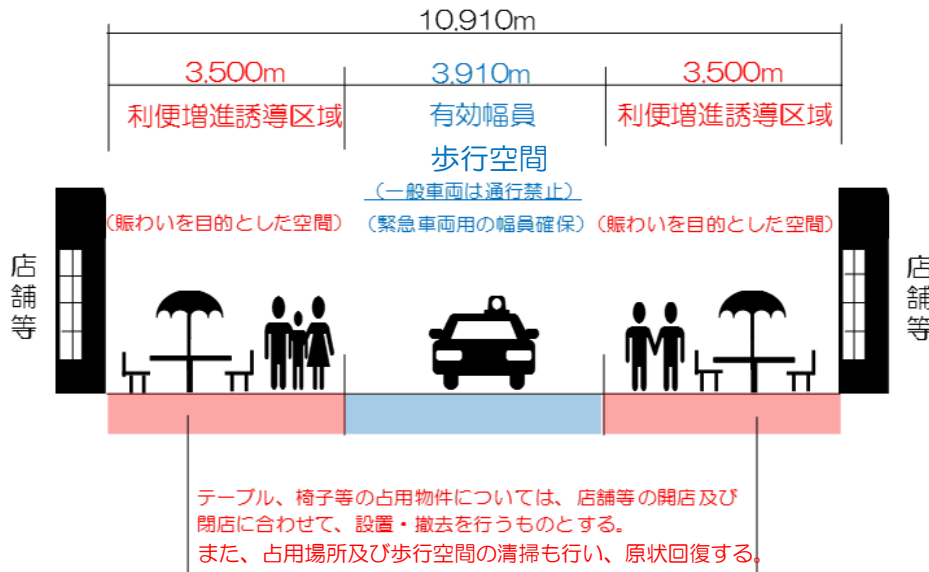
10,910m

3,500m
利便増進誘導区域

3,910m
有効幅員

3,500m
利便増進誘導区域

歩行空間
（一般車両は通行禁止）

（賑わいを目的とした空間）

（緊急車両用の幅員確保）

（賑わいを目的とした空間）

店舗等

店舗等

テーブル、椅子等の占用物件については、店舗等の開店及び閉店に合わせて、設置・撤去を行うものとする。
また、占用場所及び歩行空間の清掃も行い、原状回復する。